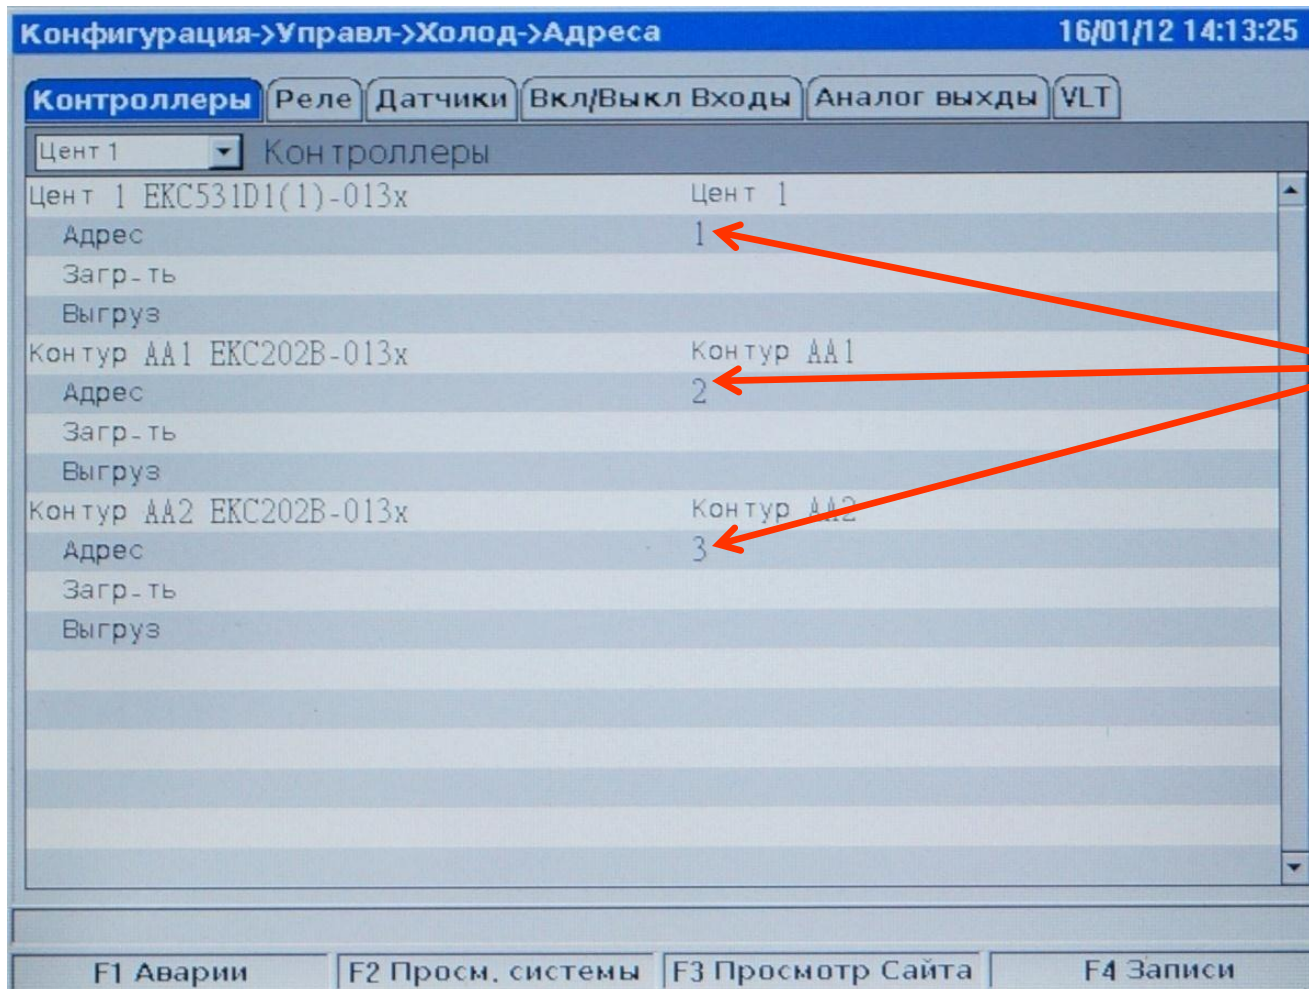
Конфигурация->Управл->Холод->Адреса 16/01/12 14:13:25

Контроллеры | Реле | Датчики | Вкл/Выкл Входы | Аналог выхды | VLT

Цент 1 Контроллеры

| | |
|---|---|
| Цент 1 EKC531D1(1)-013x | Цент 1 |
| Адрес | 1 |
| Загр-ть | |
| Выгруз | |
| Контур AA1 EKC202B-013x | Контур AA1 |
| Адрес | 2 |
| Загр-ть | |
| Выгруз | |
| Контур AA2 EKC202B-013x | Контур AA2 |
| Адрес | 3 |
| Загр-ть | |
| Выгруз | |

F1 Аварии | F2 Просм. системы | F3 Просмотр Сайта | F4 Записи